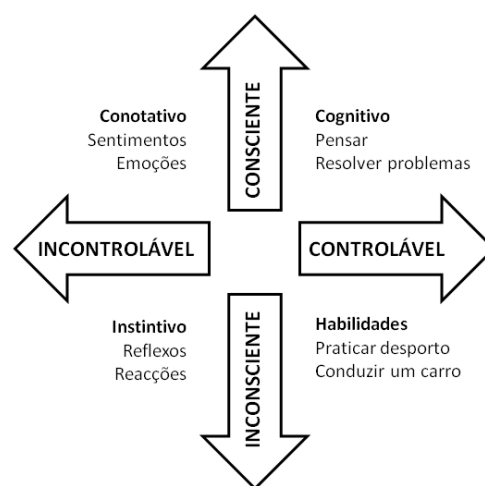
CONSCIENTE

Conotativo
Sentimentos
Emoções

Cognitivo
Pensar
Resolver problemas

INCONTROLÁVEL

CONTROLÁVEL

Instintivo
Reflexos
Reacções

INCONSCIENTE

Habilidades
Praticar desporto
Conduzir um carro